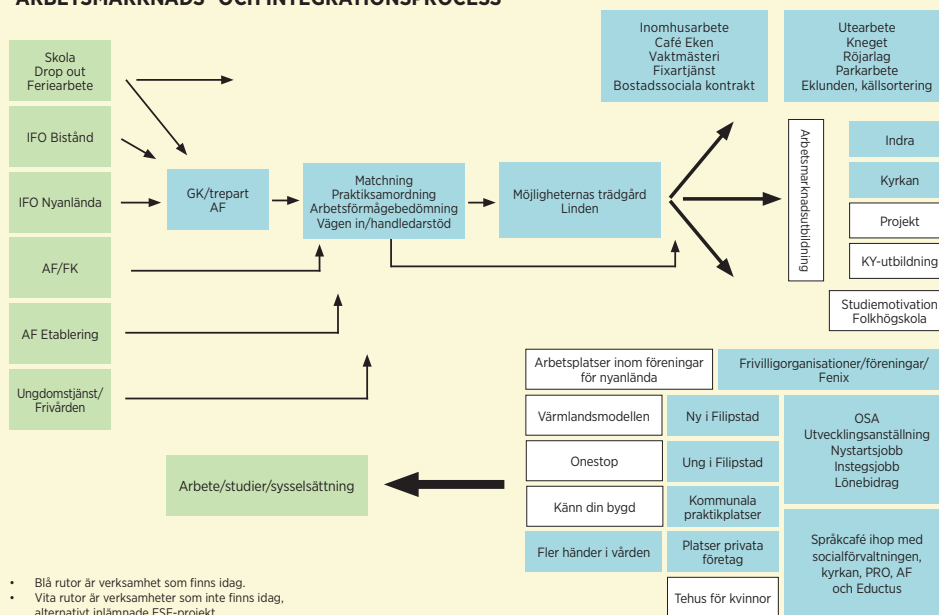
ARBETSMARKNADS- OCH INTEGRATIONSPROCESS

Skola
Drop out
Feriearbete

IFO Bistånd

IFO Nyanlända

AF/FK

AF Etablering

Ungdomstjänst/
Frivården

GK/trepart
AF

Matchning
Praktiksamordning
Arbetsförmågebedömning
Vägen in/handledarstöd

Möjligheternas trädgård
Linden

Inomhusarbete
Café Eken
Vaktmästeri
Fixartjänst
Bostadssociala kontrakt

Utearbete
Kneget
Röjarlag
Parkarbete
Eklunden, källsortering

Arbetsmarknadsutbildning

Indra

Kyrkan

Projekt

KY-utbildning

Studiemotivation
Folkhögskola

Arbetsplatser inom föreningar för nyanlända

Frivilligorganisationer/föreningar/
Fenix

Värmlandsmodellen

Ny i Filipstad

OSA
Utvecklingsanställning
Nystartsjobb
Instegsjobb
Lönebidrag

Onestop

Ung i Filipstad

Känn din bygd

Kommunala praktikplatser

Fler händer i vården

Platser privata företag

Språkcafé ihop med socialförvaltningen, kyrkan, PRO, AF och Eductus

Tehus för kvinnor

Arbete/studier/sysselsättning

• Blå rutor är verksamhet som finns idag.
• Vita rutor är verksamheter som inte finns idag, alternativt inlämnade ESF-projekt